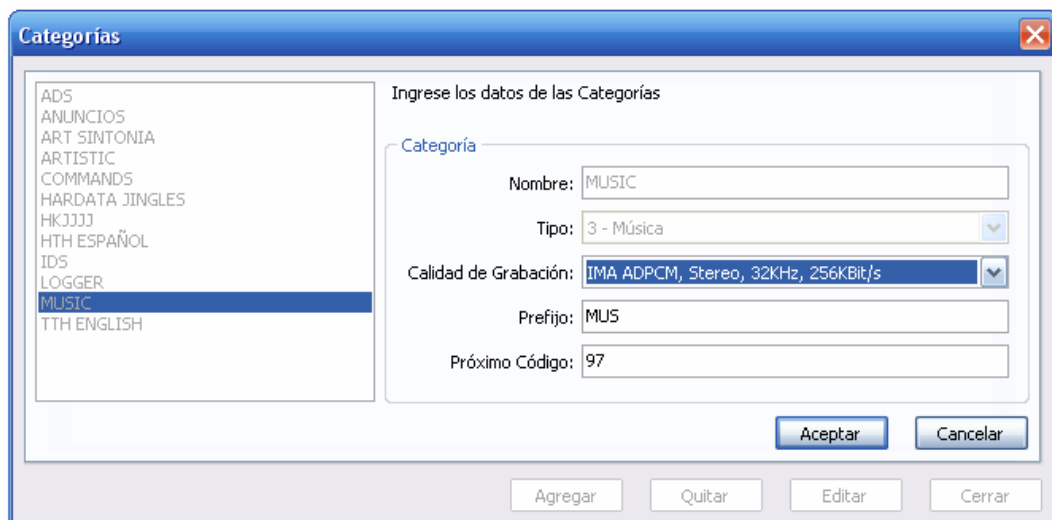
Categorías

ADS
ANUNCIOS
ART SINTONIA
ARTISTIC
COMMANDS
HARDATA JINGLES
HKJJJJ
HTH ESPAÑOL
IDS
LOGGER
MUSIC
TTH ENGLISH

Ingrese los datos de las Categorías

Categoría

Nombre: MUSIC

Tipo: 3 - Música

Calidad de Grabación: IMA ADPCM, Stereo, 32KHz, 256KBit/s

Prefijo: MUS

Próximo Código: 97

Aceptar
Cancelar

Agregar
Quitar
Editar
Cerrar